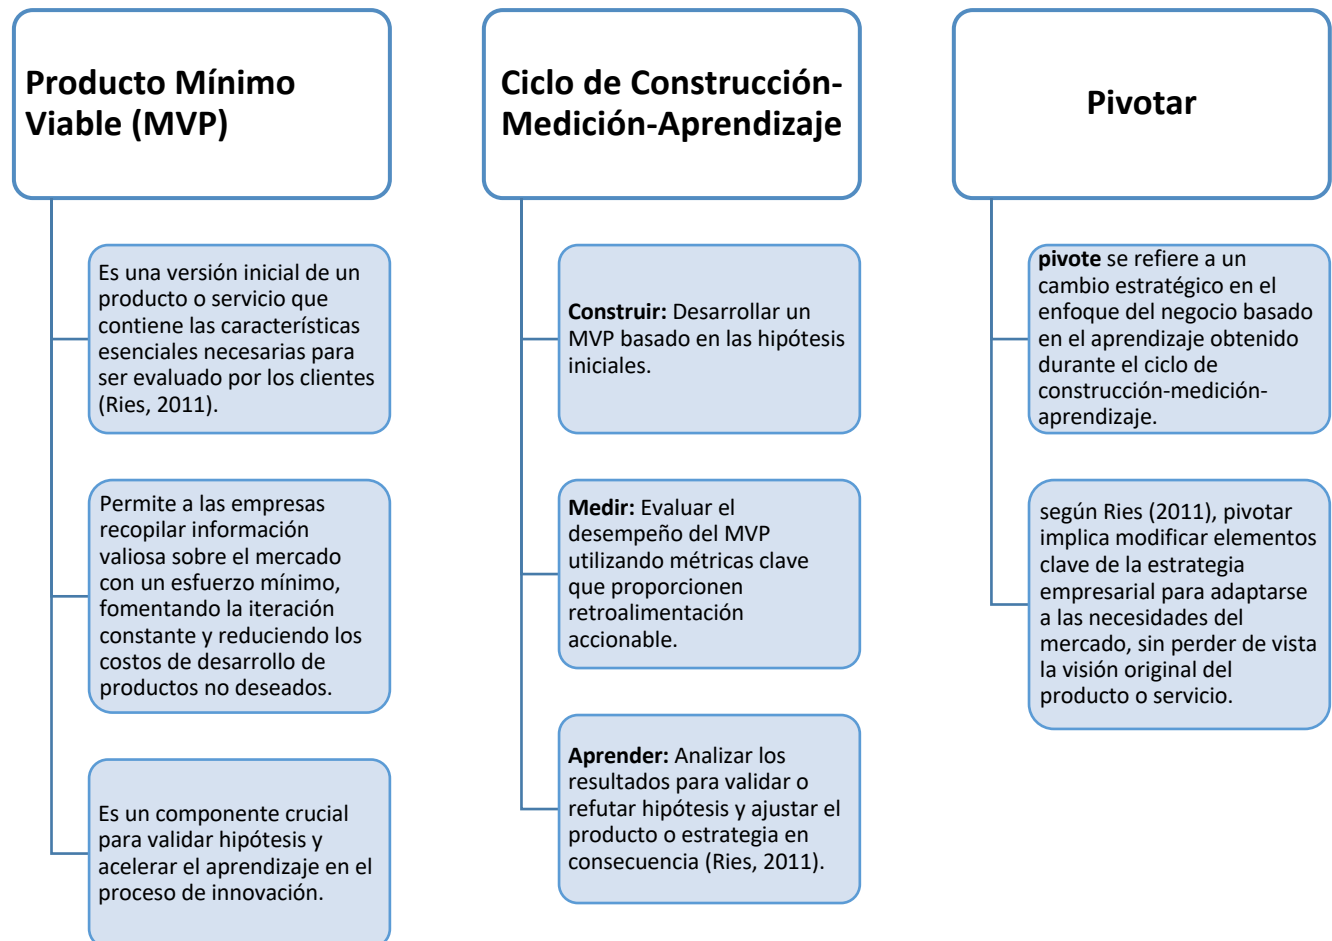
Producto Mínimo Viable (MVP)

Es una versión inicial de un producto o servicio que contiene las características esenciales necesarias para ser evaluado por los clientes (Ries, 2011).

Permite a las empresas recopilar información valiosa sobre el mercado con un esfuerzo mínimo, fomentando la iteración constante y reduciendo los costos de desarrollo de productos no deseados.

Es un componente crucial para validar hipótesis y acelerar el aprendizaje en el proceso de innovación.

Ciclo de Construcción-Medición-Aprendizaje

Construir: Desarrollar un MVP basado en las hipótesis iniciales.

Medir: Evaluar el desempeño del MVP utilizando métricas clave que proporcionen retroalimentación accionable.

Aprender: Analizar los resultados para validar o refutar hipótesis y ajustar el producto o estrategia en consecuencia (Ries, 2011).

Pivotar

pivote se refiere a un cambio estratégico en el enfoque del negocio basado en el aprendizaje obtenido durante el ciclo de construcción-medición-aprendizaje.

según Ries (2011), pivotar implica modificar elementos clave de la estrategia empresarial para adaptarse a las necesidades del mercado, sin perder de vista la visión original del producto o servicio.